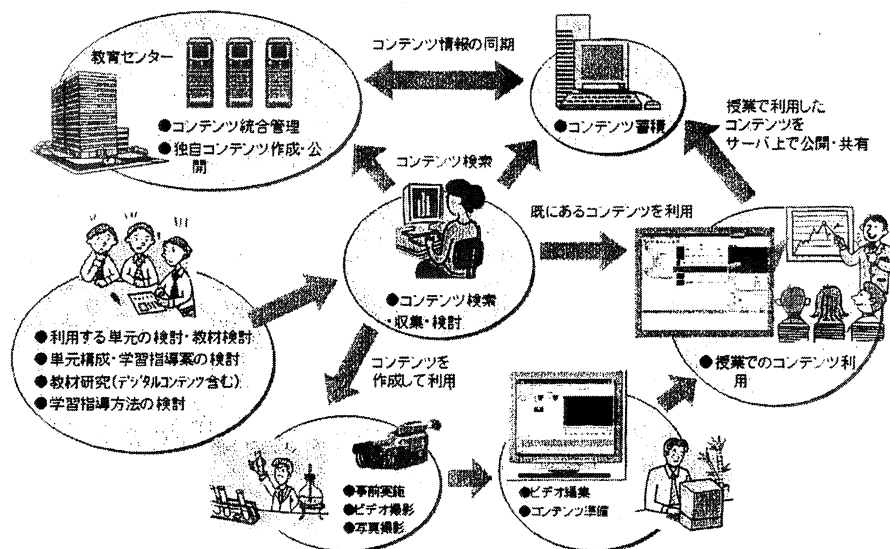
教育センター

●コンテンツ統合管理
●独自コンテンツ作成・公開

コンテンツ情報の同期

●コンテンツ蓄積

授業で利用したコンテンツをサーバ上で公開・共有

コンテンツ検索

既にあるコンテンツを利用

●コンテンツ検索・収集・検討

●利用する単元の検討・教材検討
●単元構成・学習指導案の検討
●教材研究(デジタルコンテンツ含む)
●学習指導方法の検討

コンテンツを作成して利用

●授業でのコンテンツ利用

●事前実施
●ビデオ撮影
●写真撮影

●ビデオ編集
●コンテンツ準備